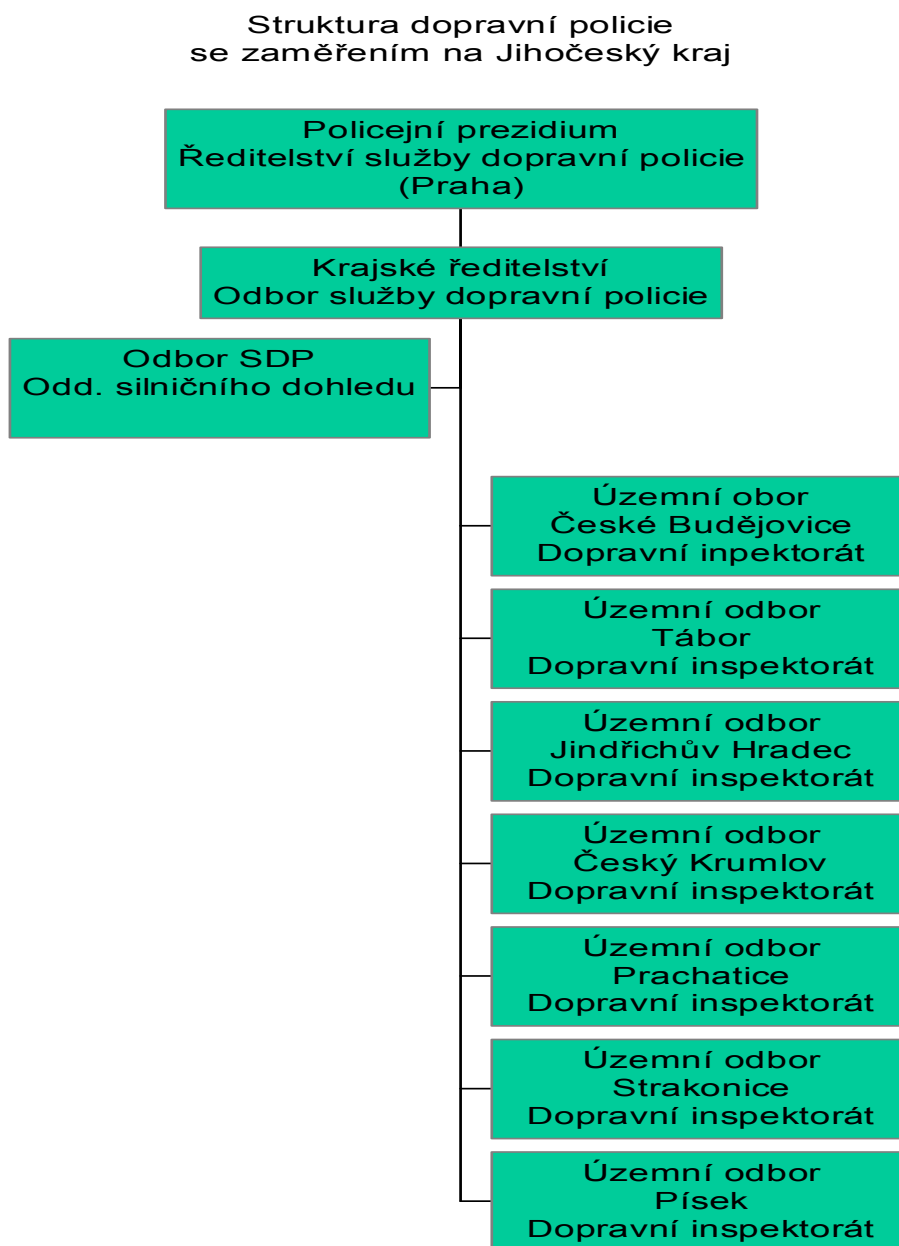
Struktura dopravní policie
se zaměřením na Jihočeský kraj

Policejní prezidium
Ředitelství služby dopravní policie
(Praha)

Krajské ředitelství
Odbor služby dopravní policie

Odbor SDP
Odd. silničního dohledu

Územní obor
České Budějovice
Dopravní inpektorát

Územní odbor
Tábor
Dopravní inspektorát

Územní odbor
Jindřichův Hradec
Dopravní inspektorát

Územní odbor
Český Krumlov
Dopravní inspektorát

Územní odbor
Prachatice
Dopravní inspektorát

Územní odbor
Strakonice
Dopravní inspektorát

Územní odbor
Písek
Dopravní inspektorát